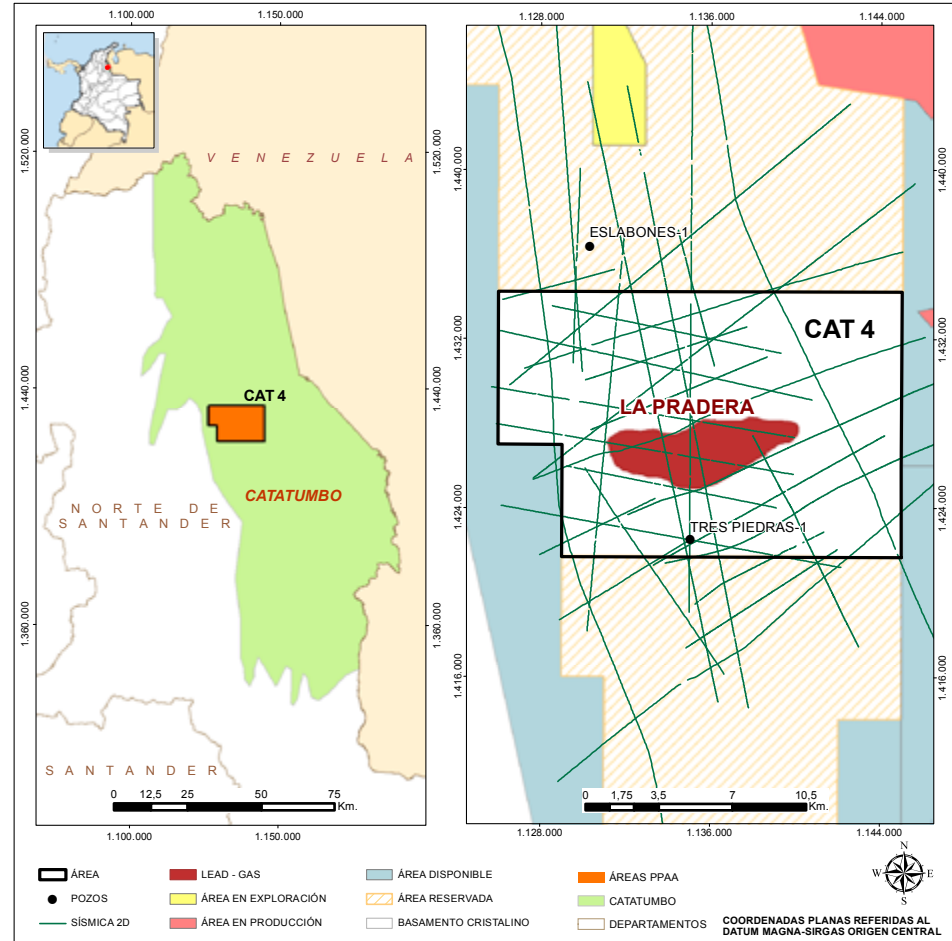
1.100.000 1.150.000

1.520.000 1.520.000

V E N E Z U E L A

1.440.000 1.440.000

CAT 4

N O R T E D E
S A N T A N D E R

CATATUMBO

1.360.000 1.360.000

S A N T A N D E R

0 12,5 25 50 75
Km.

1.100.000 1.150.000

1.128.000 1.136.000 1.144.000

1.440.000 1.440.000

ESLABONES-1

1.432.000 1.432.000

CAT 4

LA PRADERA

1.424.000 1.424.000

TRES PIEDRAS-1

1.416.000 1.416.000

0 1,75 3,5 7 10,5
Km.

1.128.000 1.136.000 1.144.000

ÁREA
POZOS
SÍSMICA 2D
LEAD - GAS
ÁREA EN EXPLORACIÓN
ÁREA EN PRODUCCIÓN
ÁREA DISPONIBLE
ÁREA RESERVADA
BASAMENTO CRISTALINO
ÁREAS PPAA
CATATUMBO
DEPARTAMENTOS

N
W E
S

COORDENADAS PLANAS REFERIDAS AL
DATUM MAGNA-SIRGAS ORIGEN CENTRAL